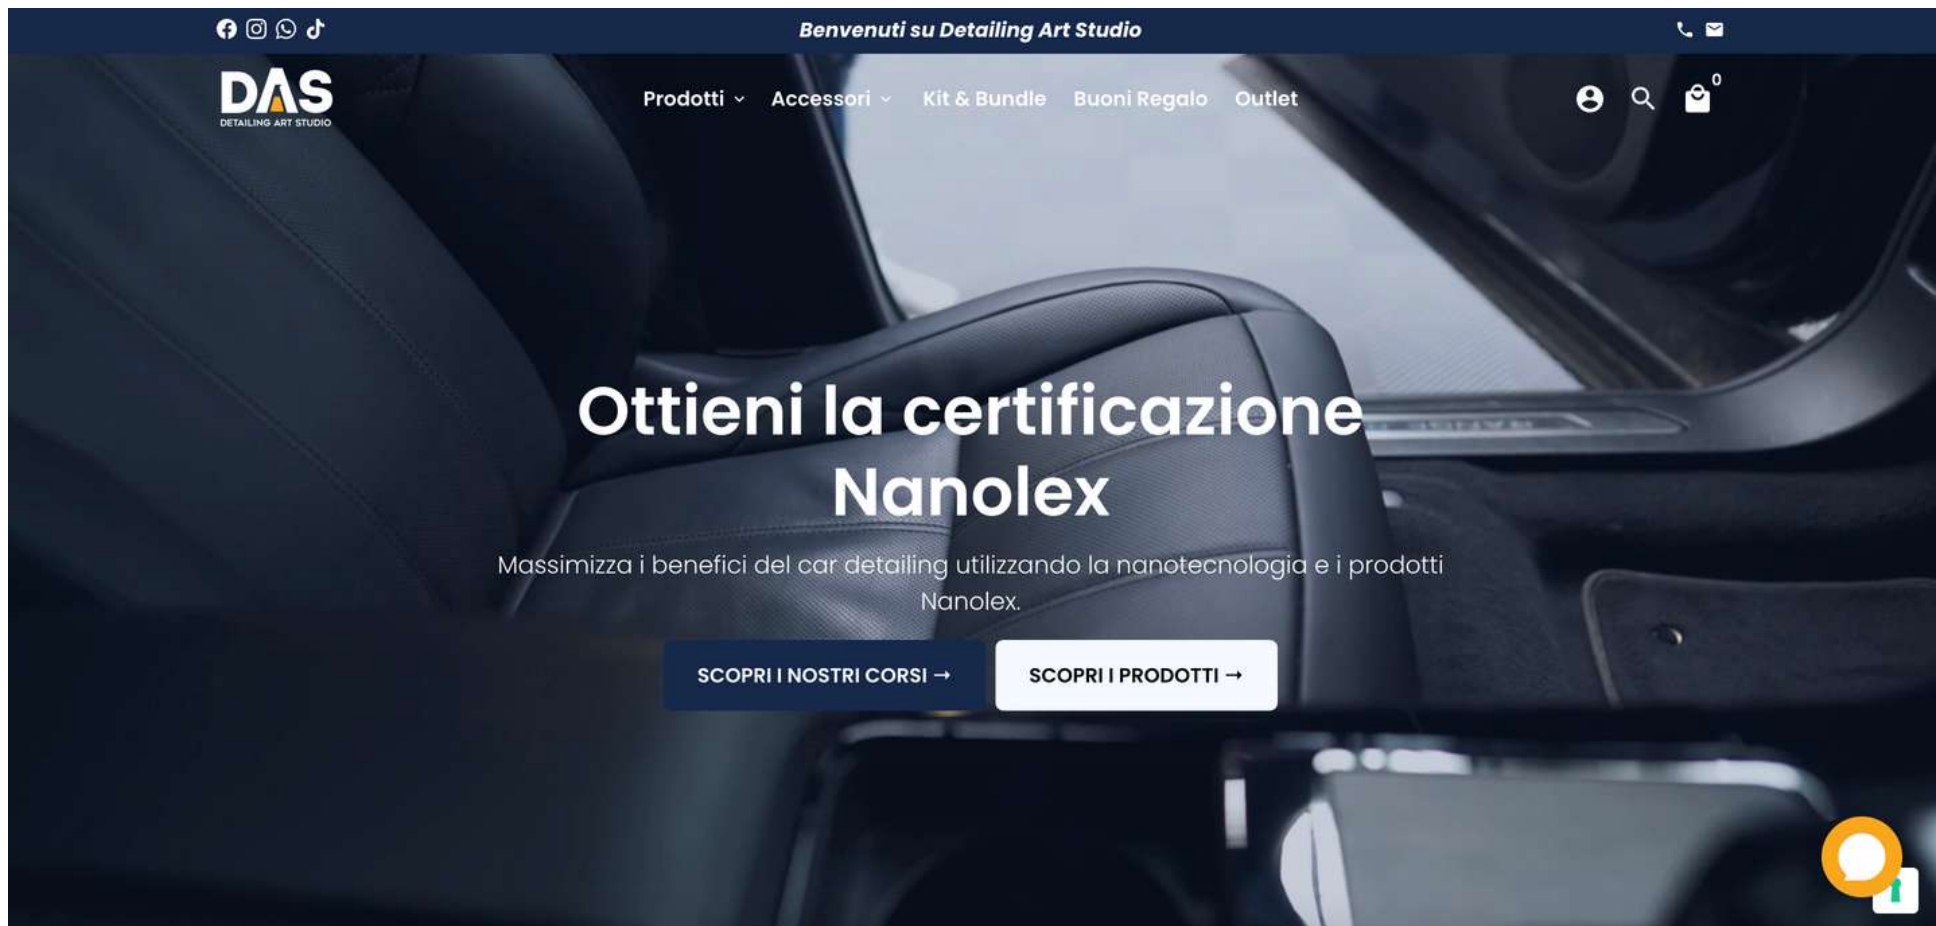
Benvenuti su Detailing Art Studio

DAS
DETAILING ART STUDIO

Prodotti Accessori Kit & Bundle Buoni Regalo Outlet

0

Ottieni la certificazione Nanolex

Massimizza i benefici del car detailing utilizzando la nanotecnologia e i prodotti Nanolex.

SCOPRI I NOSTRI CORSI →

SCOPRI I PRODOTTI →